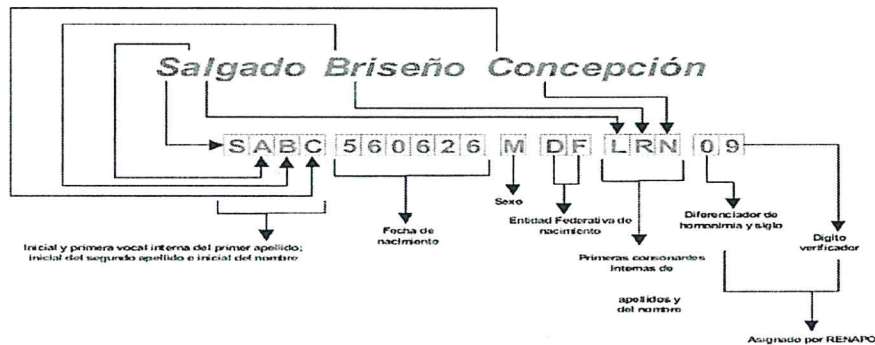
Salgado Briseño Concepción

S A B C 5 6 0 6 2 6 M D F L R N 0 9

Inicial y primera vocal interna del primer apellido; inicial del segundo apellido e inicial del nombre

Fecha de nacimiento

Sexo

Entidad Federativa de nacimiento

Primeras consonantes internas de apellidos y del nombre

Diferenciador de homonimia y siglo

Dígito verificador

Asignado por RENAPO